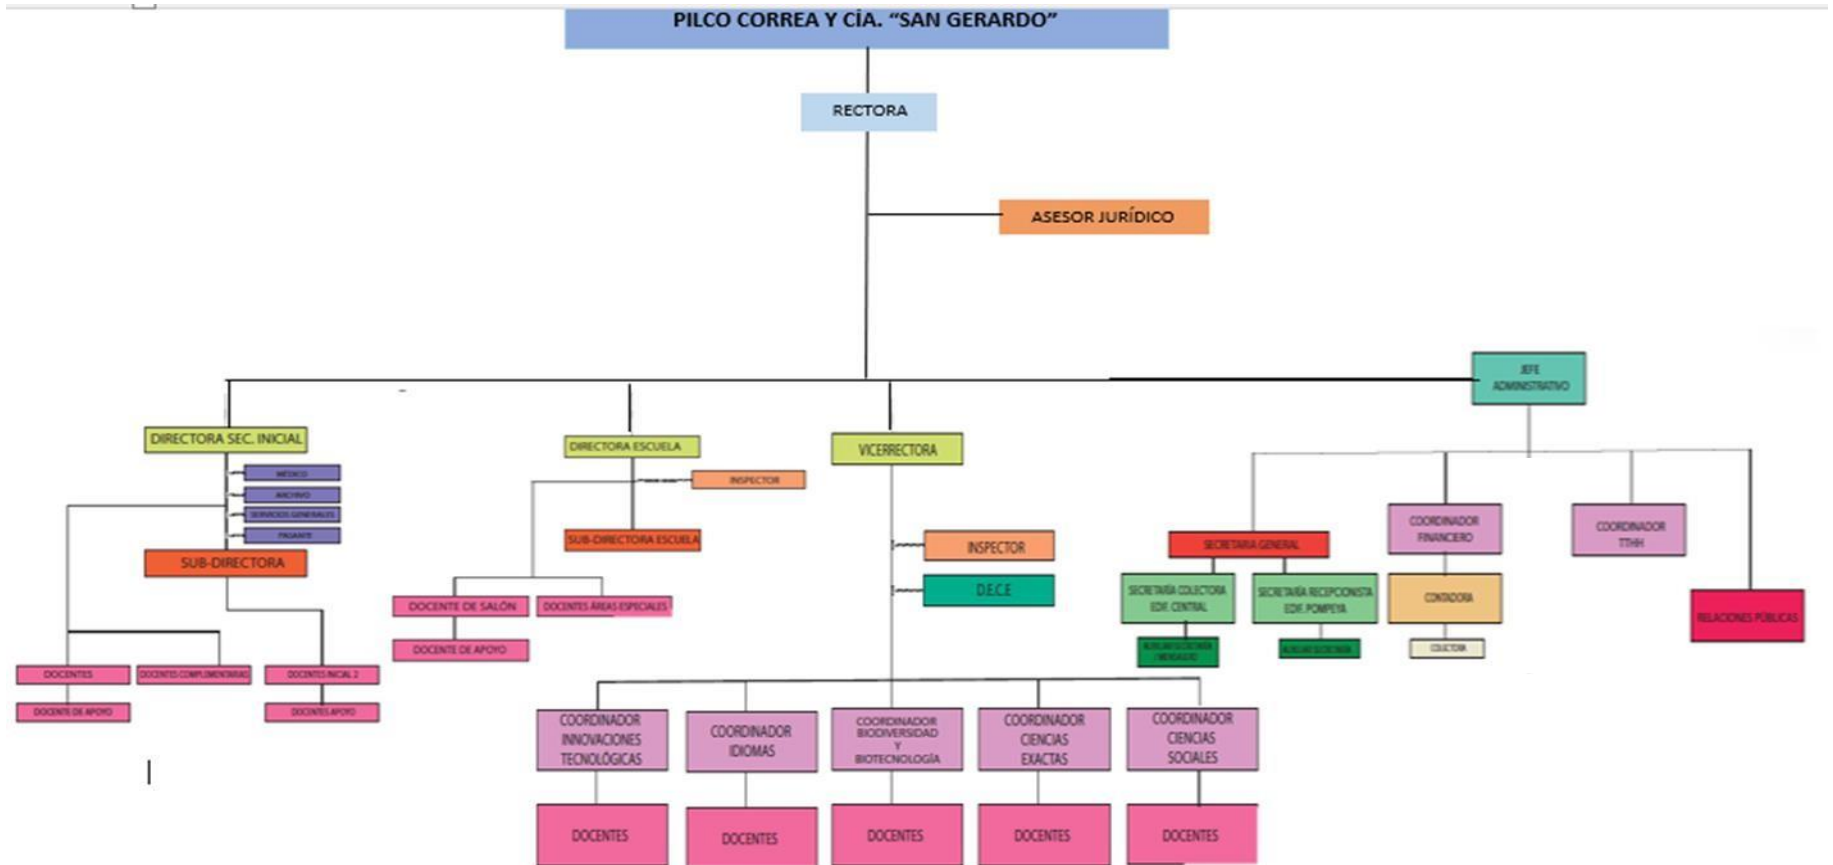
PILCO CORREA Y CÍA. "SAN GERARDO"

RECTORA

ASESOR JURÍDICO

JEFE ADMINISTRATIVO

DIRECTORA SEC. INICIAL

MEDICO

ARCHIVO

SERVICIOS GENERALES

PASANTE

SUB-DIRECTORA

DOCENTES

DOCENTES COMPLEMENTARIAS

DOCENTES INICIAL 2

DOCENTE DE APOYO

DOCENTES APOYO

DIRECTORA ESCUELA

INSPECTOR

SUB-DIRECTORA ESCUELA

DOCENTE DE SALÓN

DOCENTES ÁREAS ESPECIALES

DOCENTE DE APOYO

VICERRECTORA

INSPECTOR

D.E.C.E

SECRETARIA GENERAL

SECRETARIA COLECTORA EDIF. CENTRAL

SECRETARIA RECEPCIONISTA EDIF. POMPEYA

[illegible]

AUXILIAR SECRETARIA

COORDINADOR FINANCIERO

CONTADORA

COLECTORA

COORDINADOR TTHH

RELACIONES PÚBLICAS

COORDINADOR INNOVACIONES TECNOLÓGICAS

COORDINADOR IDIOMAS

COORDINADOR BIODIVERSIDAD Y BIOTECNOLOGÍA

COORDINADOR CIENCIAS EXACTAS

COORDINADOR CIENCIAS SOCIALES

DOCENTES

DOCENTES

DOCENTES

DOCENTES

DOCENTES